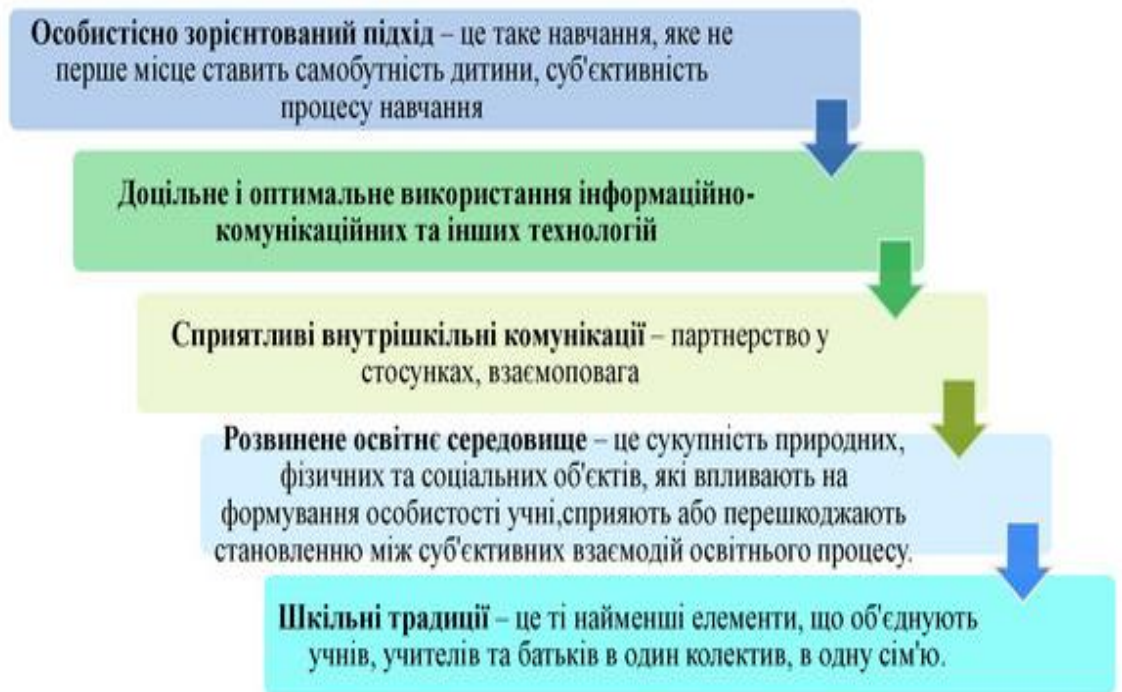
**Особистісно зорієнтований підхід** – це таке навчання, яке не перше місце ставить самобутність дитини, суб'єктивність процесу навчання

**Доцільне і оптимальне використання інформаційно-комунікаційних та інших технологій**

**Сприятливі внутрішкільні комунікації** – партнерство у стосунках, взаємоповага

**Розвинене освітнє середовище** – це сукупність природних, фізичних та соціальних об'єктів, які впливають на формування особистості учні,сприяють або перешкоджають становленню між суб'єктивних взаємодій освітнього процесу.

**Шкільні традиції** – це ті найменші елементи, що об'єднують учнів, учителів та батьків в один колектив, в одну сім'ю.